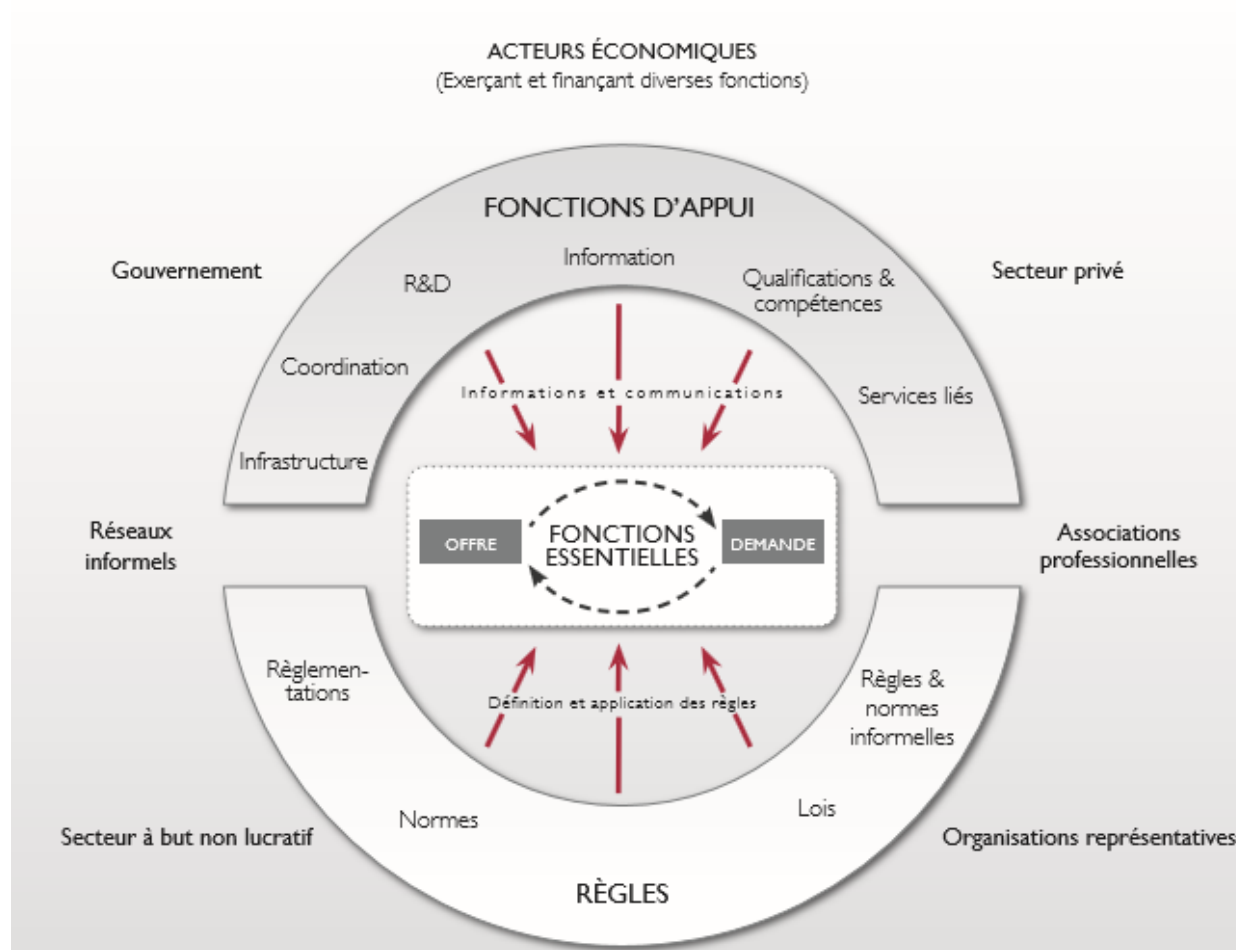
ACTEURS ÉCONOMIQUES
(Exerçant et finançant diverses fonctions)

FONCTIONS D'APPUI

Gouvernement

Secteur privé

Information

R&D

Qualifications & compétences

Coordination

Informations et communications

Services liés

Infrastructure

Réseaux informels

OFFRE

FONCTIONS ESSENTIELLES

DEMANDE

Associations professionnelles

Règlementations

Définition et application des règles

Règles & normes informelles

Normes

Lois

Secteur à but non lucratif

Organisations représentatives

RÈGLES